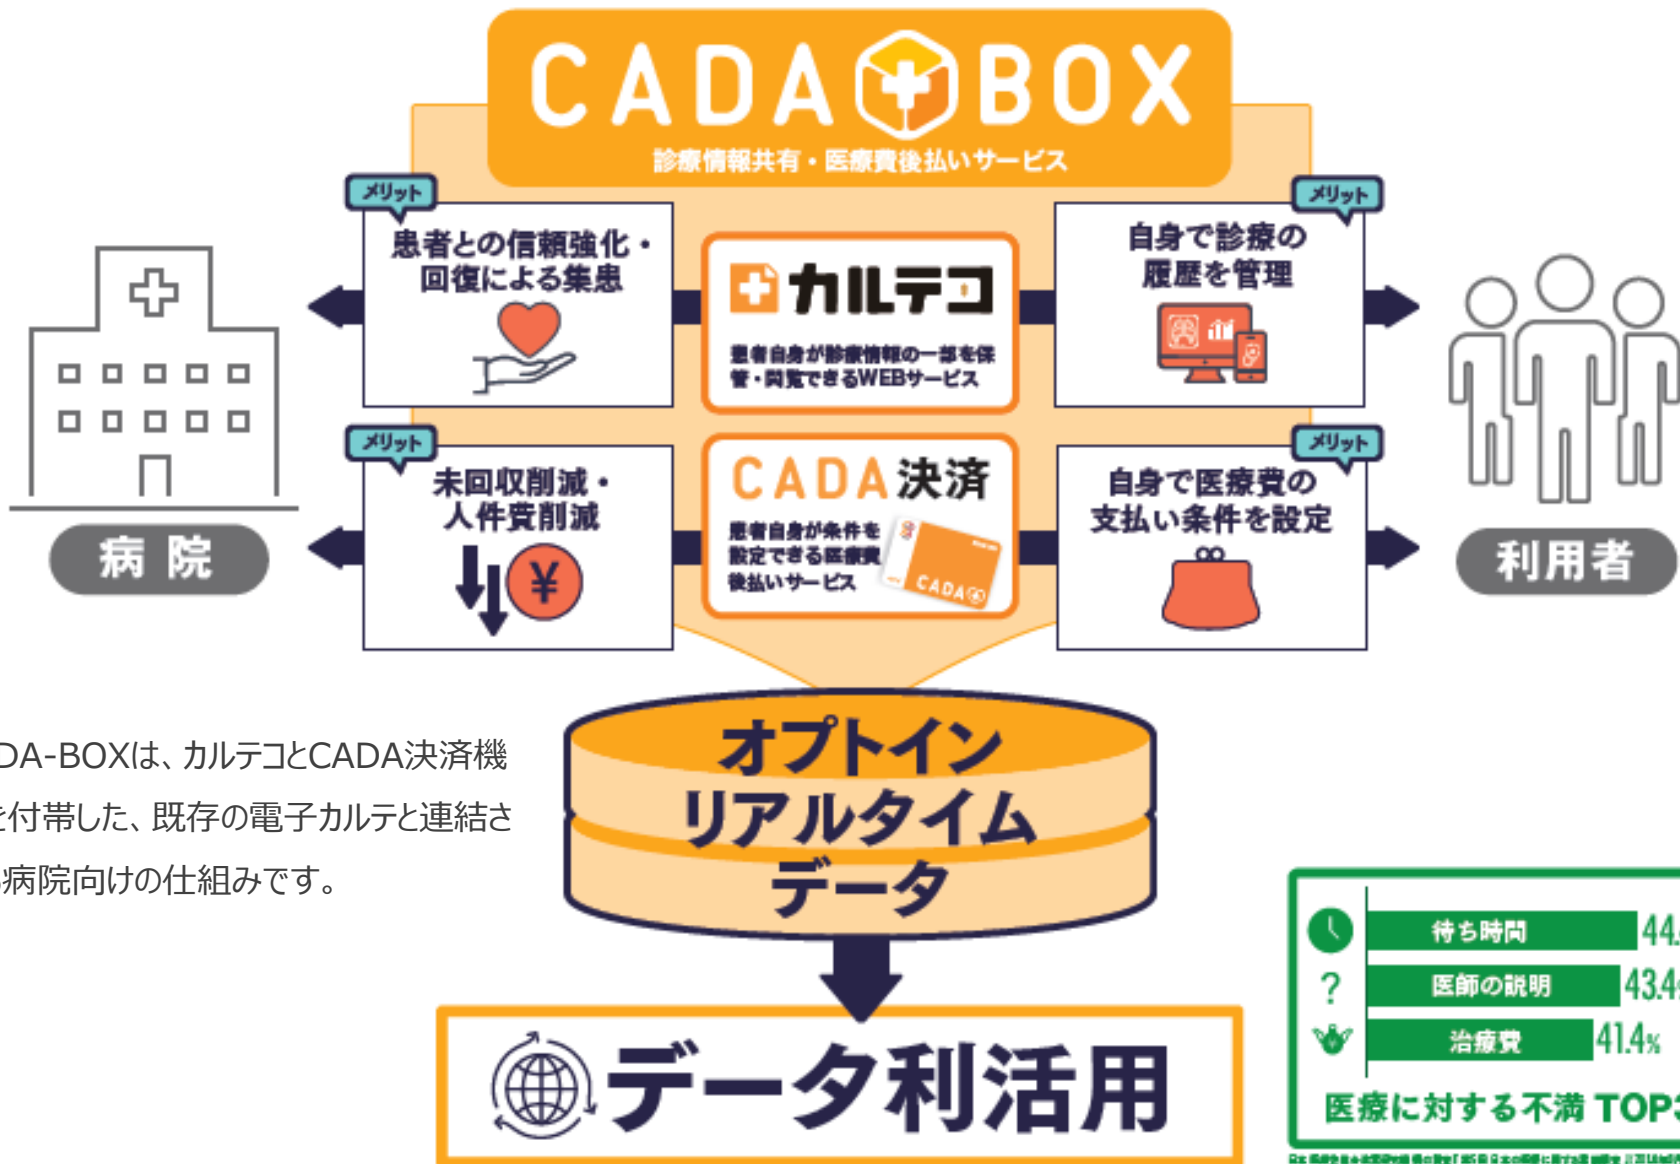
CADA BOX
診療情報共有・医療費後払いサービス

メリット
患者との信頼強化・回復による集患

カルテコ
患者自身が診療情報の一部を保管・閲覧できるWEBサービス

メリット
自身で診療の履歴を管理

メリット
未回収削減・人件費削減

CADA決済
患者自身が条件を設定できる医療費後払いサービス
CADA

メリット
自身で医療費の支払い条件を設定

病院

利用者

DA-BOXは、カルテコとCADA決済機を付帯した、既存の電子カルテと連結さ病院向けの仕組みです。

オプトイン
リアルタイム
データ

データ利活用

待ち時間 44.
医師の説明 43.4
治療費 41.4%
医療に対する不満 TOP
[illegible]